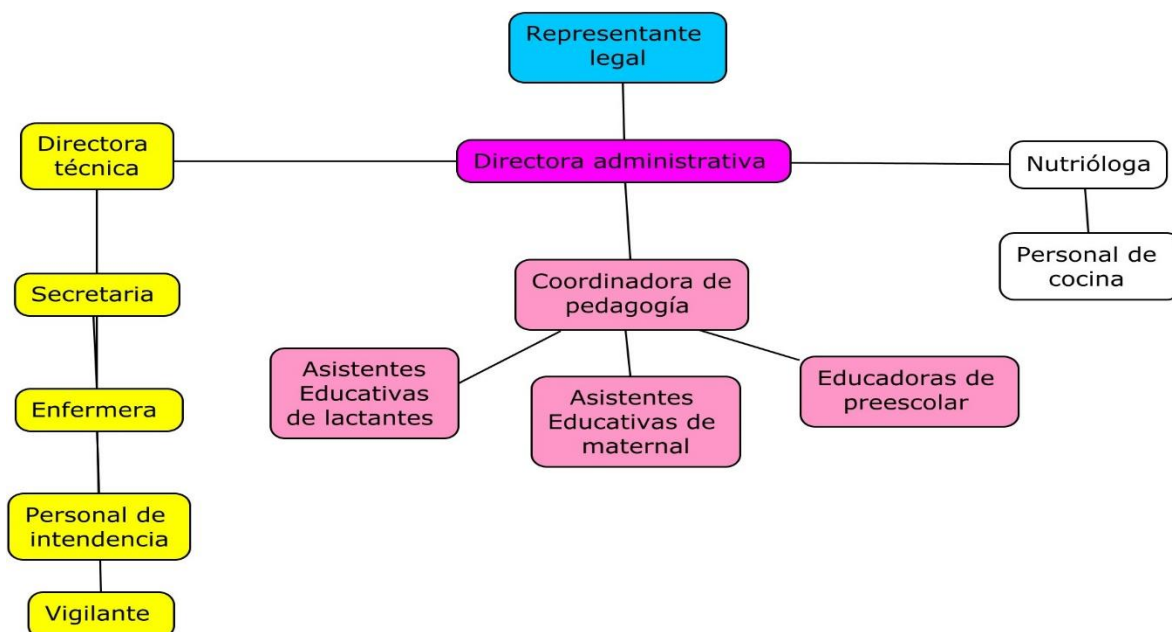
Representante legal

Directora técnica

Directora administrativa

Nutrióloga

Personal de cocina

Secretaria

Coordinadora de pedagogía

Enfermera

Asistentes Educativas de lactantes

Asistentes Educativas de maternal

Educadoras de preescolar

Personal de intendencia

Vigilante